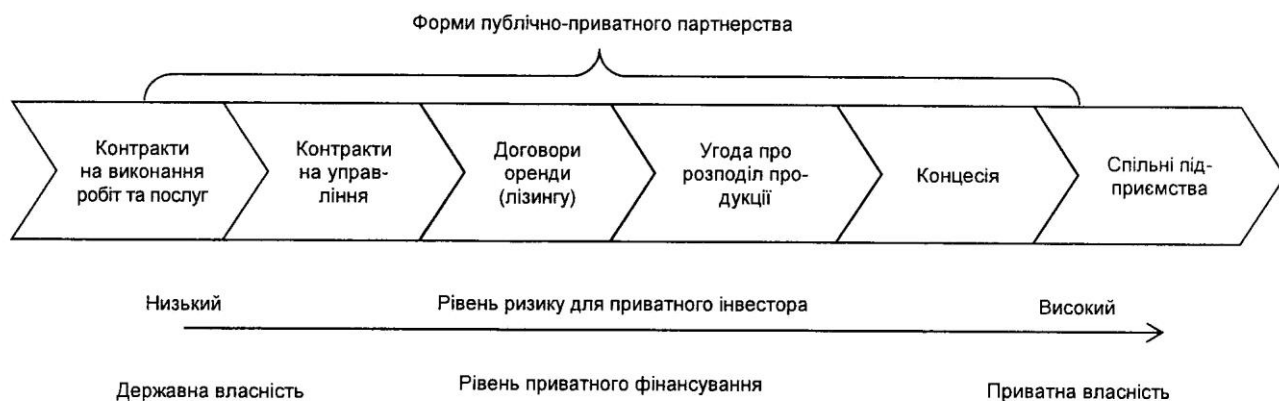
Форми публічно-приватного партнерства

Контракти на виконання робіт та послуг

Контракти на управління

Договори оренди (лізингу)

Угода про розподіл продукції

Концесія

Спільні підприємства

Низький

Рівень ризику для приватного інвестора

Високий

Державна власність

Рівень приватного фінансування

Приватна власність